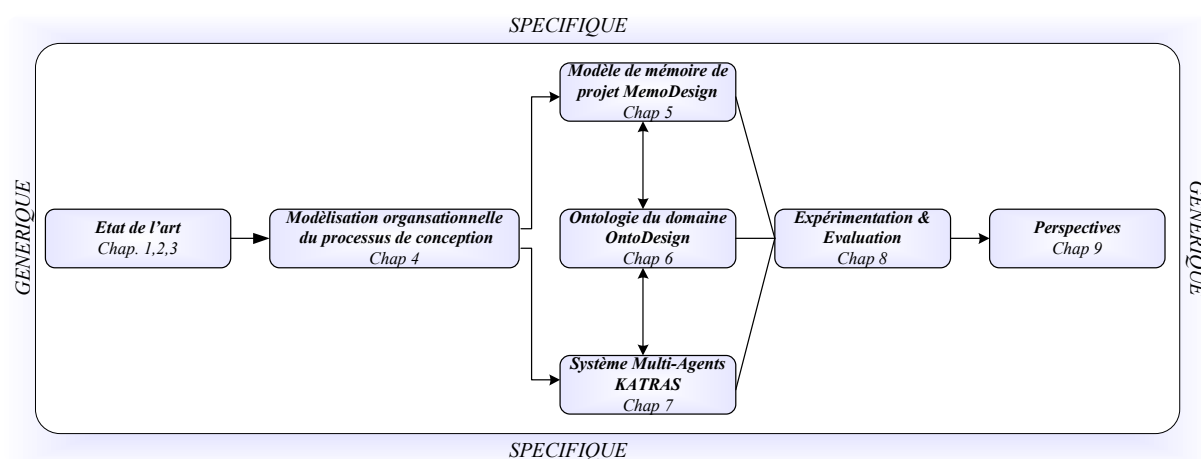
SPECIFIQUE

GENERIQUE

Etat de l'art
Chap. 1,2,3

Modèlisation organsationnelle du processus de conception
Chap 4

Modèle de mémoire de projet MemoDesign
Chap 5

Ontologie du domaine OntoDesign
Chap 6

Système Multi-Agents KATRAS
Chap 7

Expérimentation & Evaluation
Chap 8

Perspectives
Chap 9

GENERIQUE

SPECIFIQUE